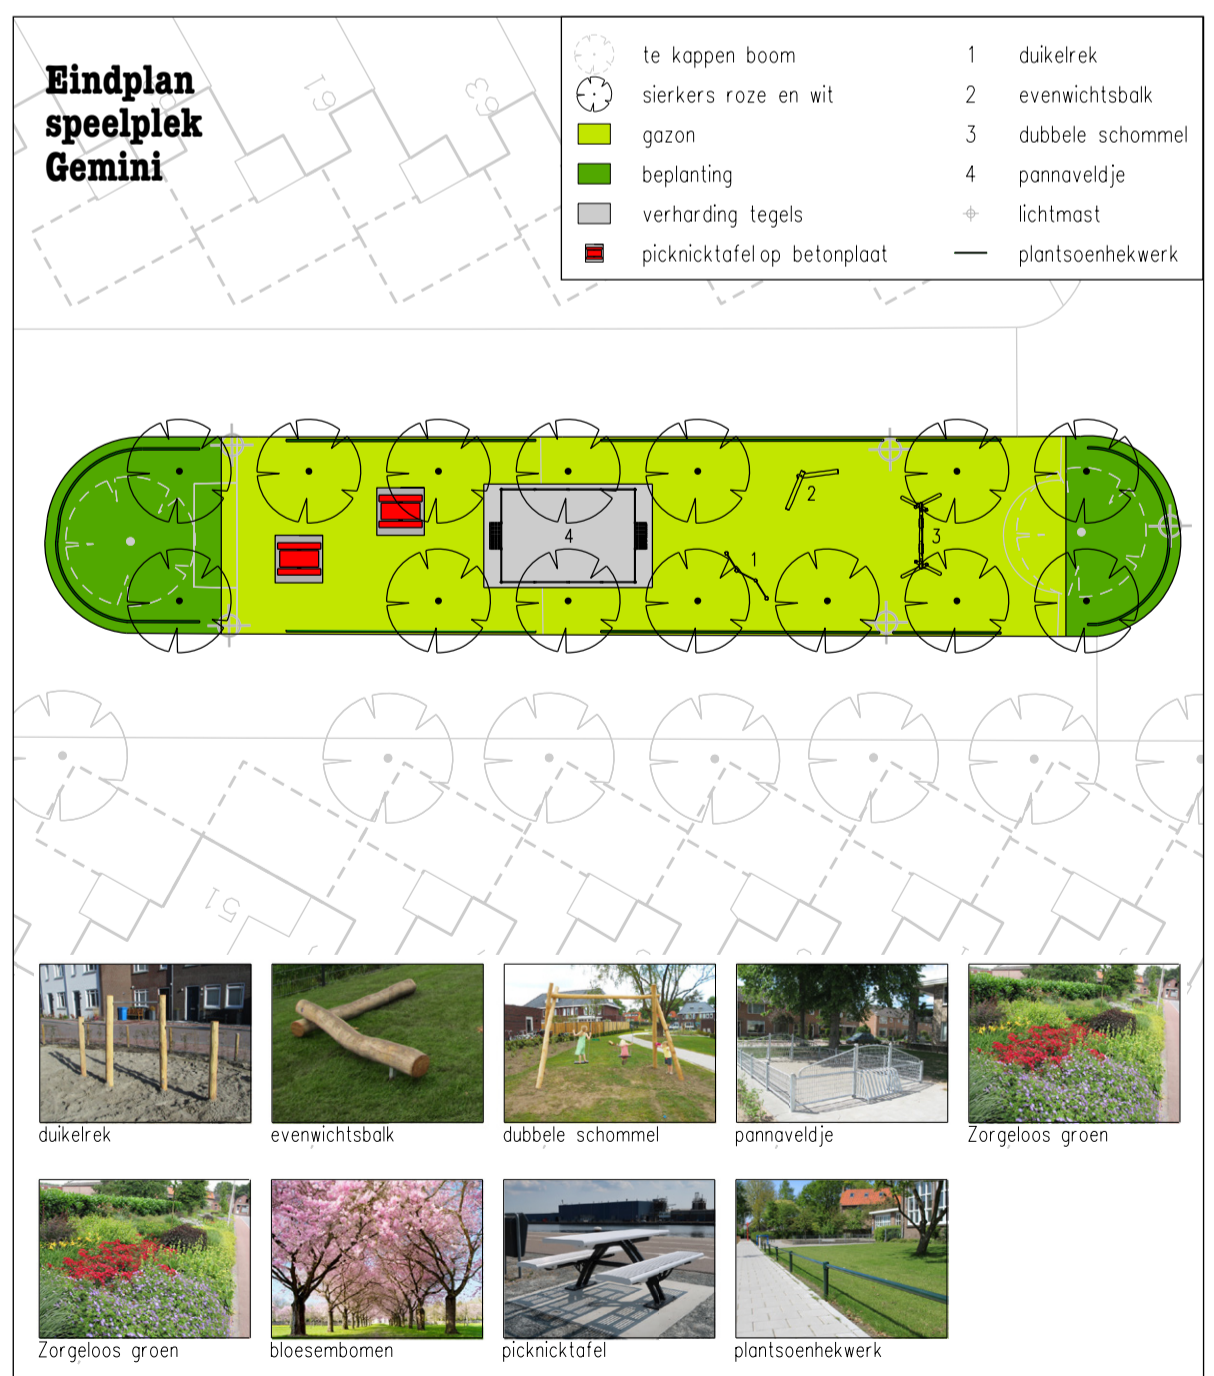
Eindplan speelplek Gemini

61

63

| | te kappen boom | 1 | duikelrek |
|---|---|---|---|
| | sierkers roze en wit | 2 | evenwichtsbalk |
| | gazon | 3 | dubbele schommel |
| | beplanting | 4 | pannaveldje |
| | verharding tegels | | lichtmast |
| | picknicktafel op betonplaat | | plantsoenhekwerk |

4

2

1

3

51

duikelrek

evenwichtsbalk

dubbele schommel

pannaveldje

Zorgeloos groen

Zorgeloos groen

bloesembomen

picknicktafel

plantsoenhekwerk